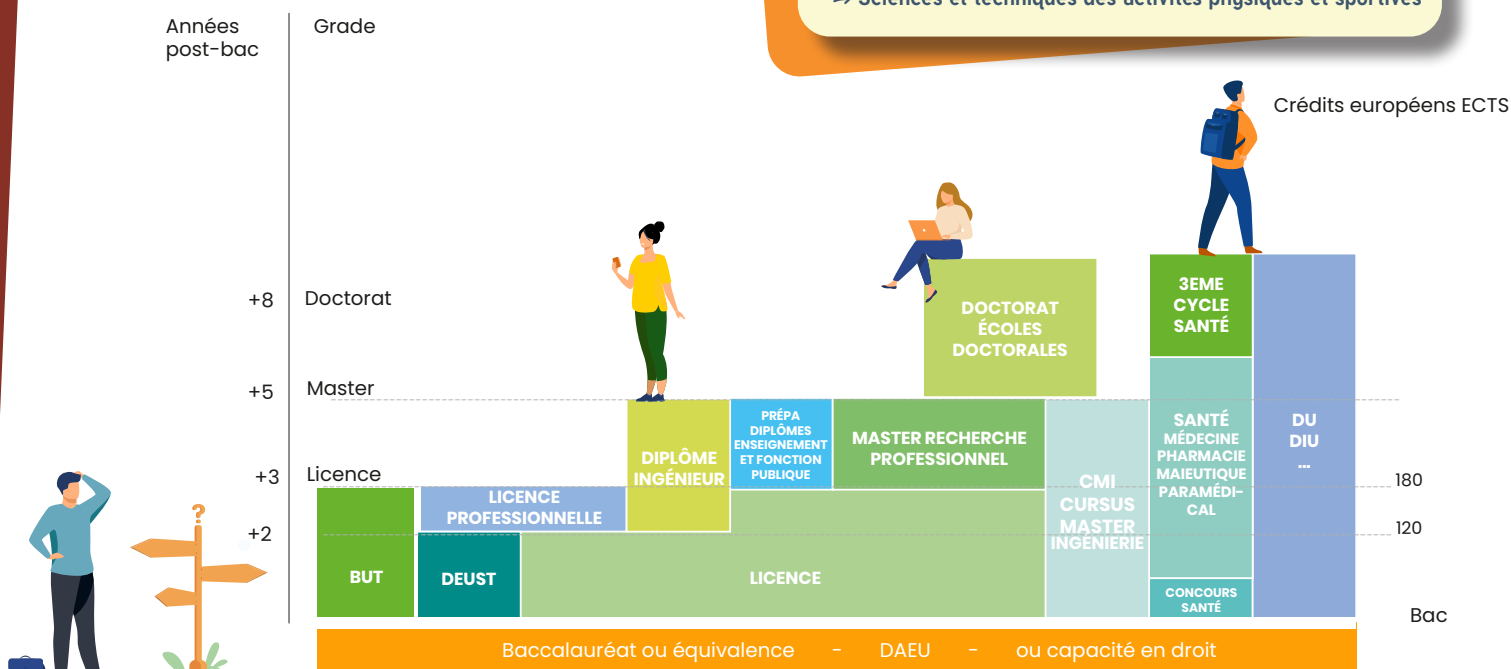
-> Sciences et techniques des activités physiques et sportives

Années post-bac

Grade

Crédits européens ECTS

+8 Doctorat

+5 Master

+3 Licence

+2

DOCTORAT ÉCOLES DOCTORALES

3EME CYCLE SANTÉ

DIPLÔME INGÉNIEUR

PRÉPA DIPLÔMES ENSEIGNEMENT ET FONCTION PUBLIQUE

MASTER RECHERCHE PROFESSIONNEL

CMI CURSUS MASTER INGÉNIERIE

SANTÉ MÉDECINE PHARMACIE MAIEUTIQUE PARAMÉDI-CAL

DU DIU ...

180

120

LICENCE PROFESSIONNELLE

BUT

DEUST

LICENCE

CONCOURS SANTÉ

Bac

Baccalauréat ou équivalence - DAEU - ou capacité en droit